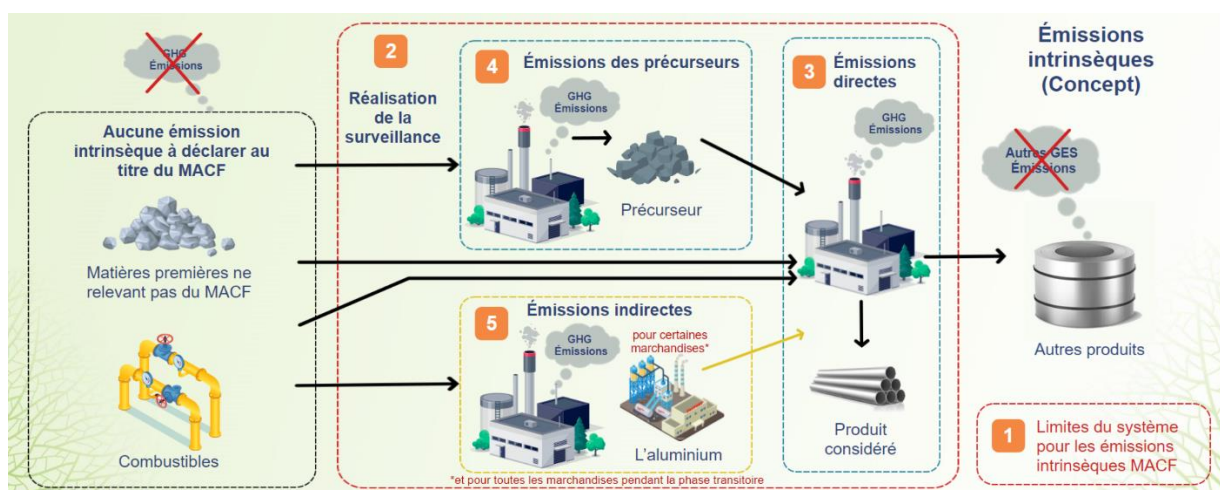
GHG Émissions

Aucune émission intrinsèque à déclarer au titre du MACF

Matières premières ne relevant pas du MACF

Combustibles

2

Réalisation de la surveillance

4 Émissions des précurseurs

GHG Émissions

Précurseur

5 Émissions indirectes

GHG Émissions

pour certaines marchandises*

L'aluminium

*et pour toutes les marchandises pendant la phase transitoire

3 Émissions directes

GHG Émissions

Produit considéré

Émissions intrinsèques (Concept)

Autres GES Émissions

Autres produits

1 Limites du système pour les émissions intrinsèques MACF